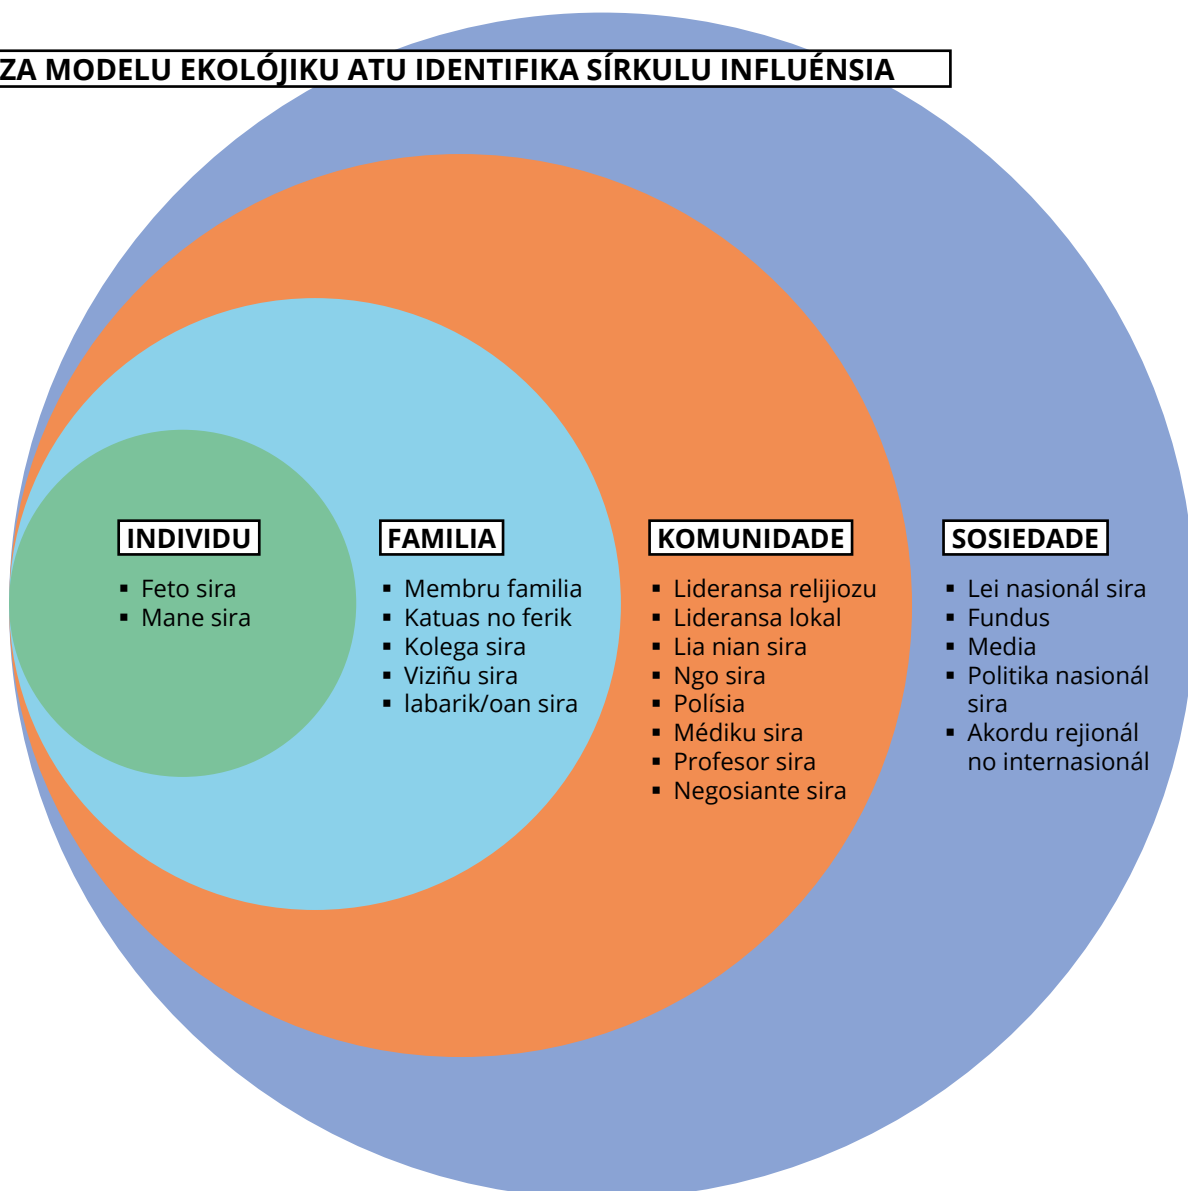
ZA MODELU EKOLÓJIKU ATU IDENTIFIKA SÍRKULU INFLUÉNSIA

INDIVIDU
- Feto sira
- Mane sira

FAMILIA
- Membru familia
- Katuas no ferik
- Kolega sira
- Viziñu sira
- labarik/oan sira

KOMUNIDADE
- Lideransa relijiozu
- Lideransa lokal
- Lia nian sira
- Ngo sira
- Polísia
- Médiku sira
- Profesor sira
- Negosiante sira

SOSIEDADE
- Lei nasionál sira
- Fundus
- Media
- Politika nasionál sira
- Akordu rejionál no internasionál